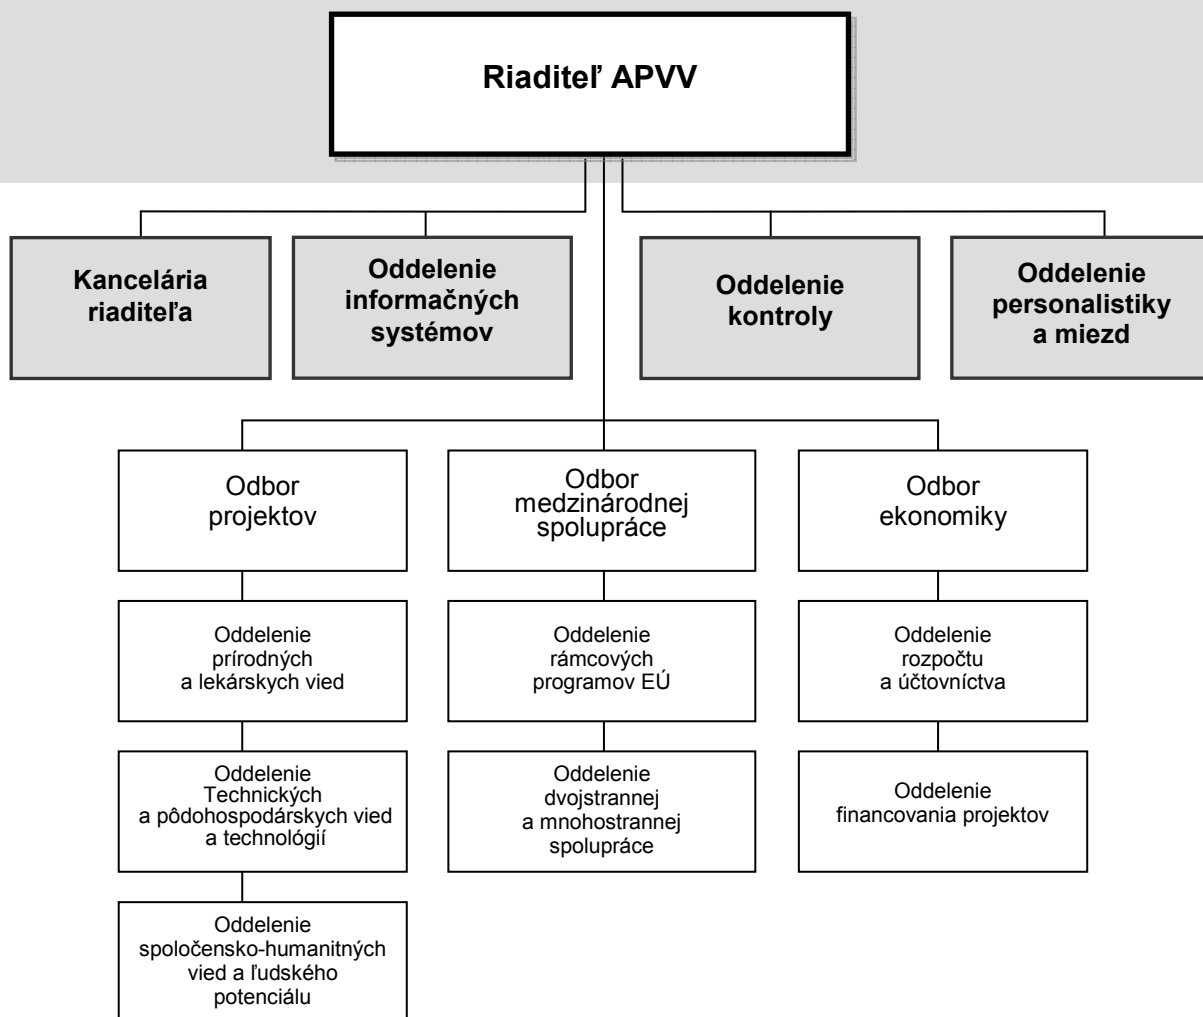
Riaditeľ APVV

Kancelária riaditeľa

Oddelenie informačných systémov

Oddelenie kontroly

Oddelenie personalistiky a miezd

Odbor projektov

Oddelenie prírodných a lekárskych vied

Oddelenie Technických a pôdohospodárskych vied a technológií

Oddelenie spoločensko-humanitných vied a ľudského potenciálu

Odbor medzinárodnej spolupráce

Oddelenie rámcových programov EÚ

Oddelenie dvojstrannej a mnohostrannej spolupráce

Odbor ekonomiky

Oddelenie rozpočtu a účtovníctva

Oddelenie financovania projektov